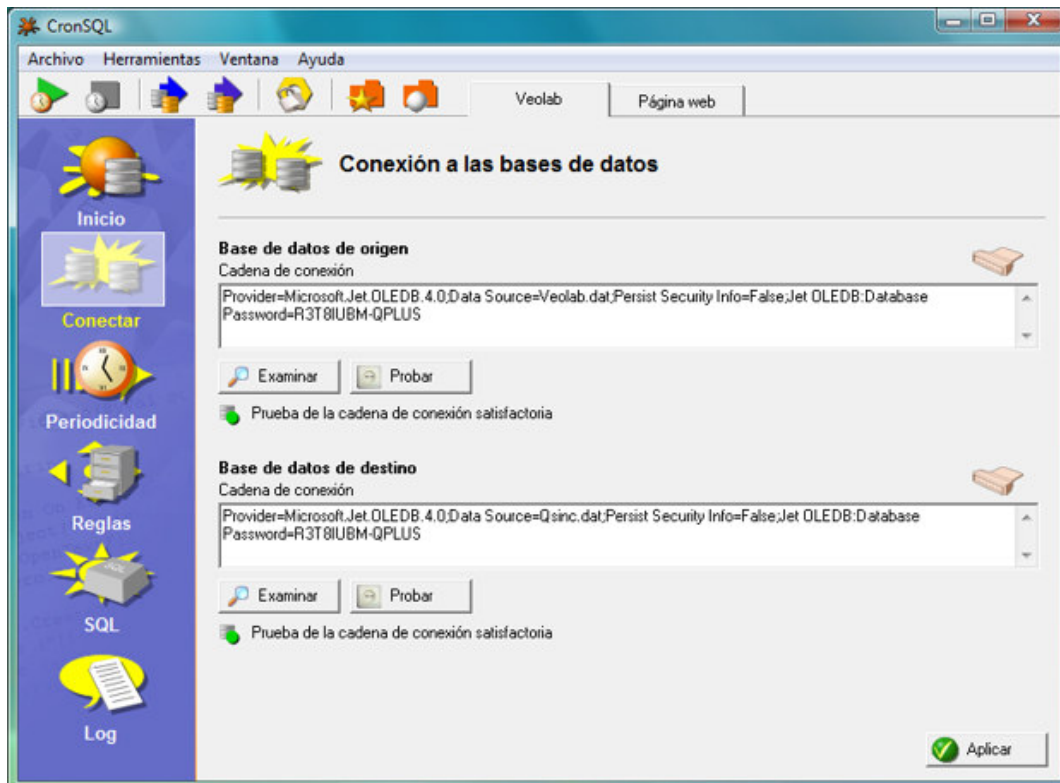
CronSQL

Archivo Herramientas Ventana Ayuda

Veolab Página web

Inicio

Conectar

Periodicidad

Reglas

SQL

Log

Conexión a las bases de datos

Base de datos de origen
Cadena de conexión

Provider=Microsoft.Jet.OLEDB.4.0;Data Source=Veolab.dat;Persist Security Info=False;Jet OLEDB:Database Password=R3T8IUBM-QPLUS

Examinar Probar

Prueba de la cadena de conexión satisfactoria

Base de datos de destino
Cadena de conexión

Provider=Microsoft.Jet.OLEDB.4.0;Data Source=Qsinc.dat;Persist Security Info=False;Jet OLEDB:Database Password=R3T8IUBM-QPLUS

Examinar Probar

Prueba de la cadena de conexión satisfactoria

Aplicar